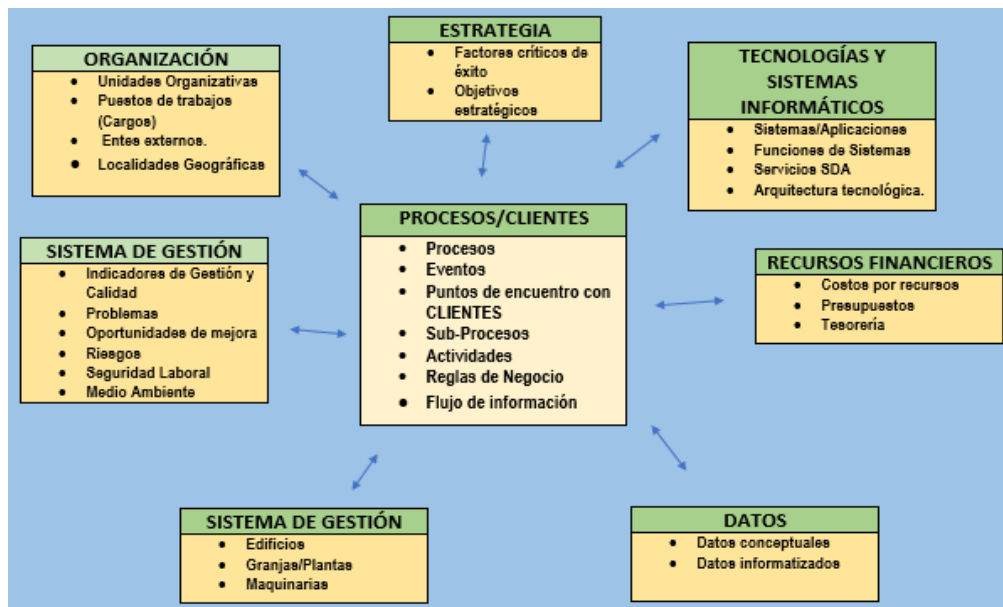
ORGANIZACIÓN
- Unidades Organizativas
- Puestos de trabajos (Cargos)
- Entes externos.
- Localidades Geográficas

ESTRATEGIA
- Factores críticos de éxito
- Objetivos estratégicos

TECNOLOGÍAS Y SISTEMAS INFORMÁTICOS
- Sistemas/Aplicaciones
- Funciones de Sistemas
- Servicios SDA
- Arquitectura tecnológica.

SISTEMA DE GESTIÓN
- Indicadores de Gestión y Calidad
- Problemas
- Oportunidades de mejora
- Riesgos
- Seguridad Laboral
- Medio Ambiente

PROCESOS/CLIENTES
- Procesos
- Eventos
- Puntos de encuentro con CLIENTES
- Sub-Procesos
- Actividades
- Reglas de Negocio
- Flujo de información

RECURSOS FINANCIEROS
- Costos por recursos
- Presupuestos
- Tesorería

SISTEMA DE GESTIÓN
- Edificios
- Granjas/Plantas
- Maquinarias

DATOS
- Datos conceptuales
- Datos informatizados